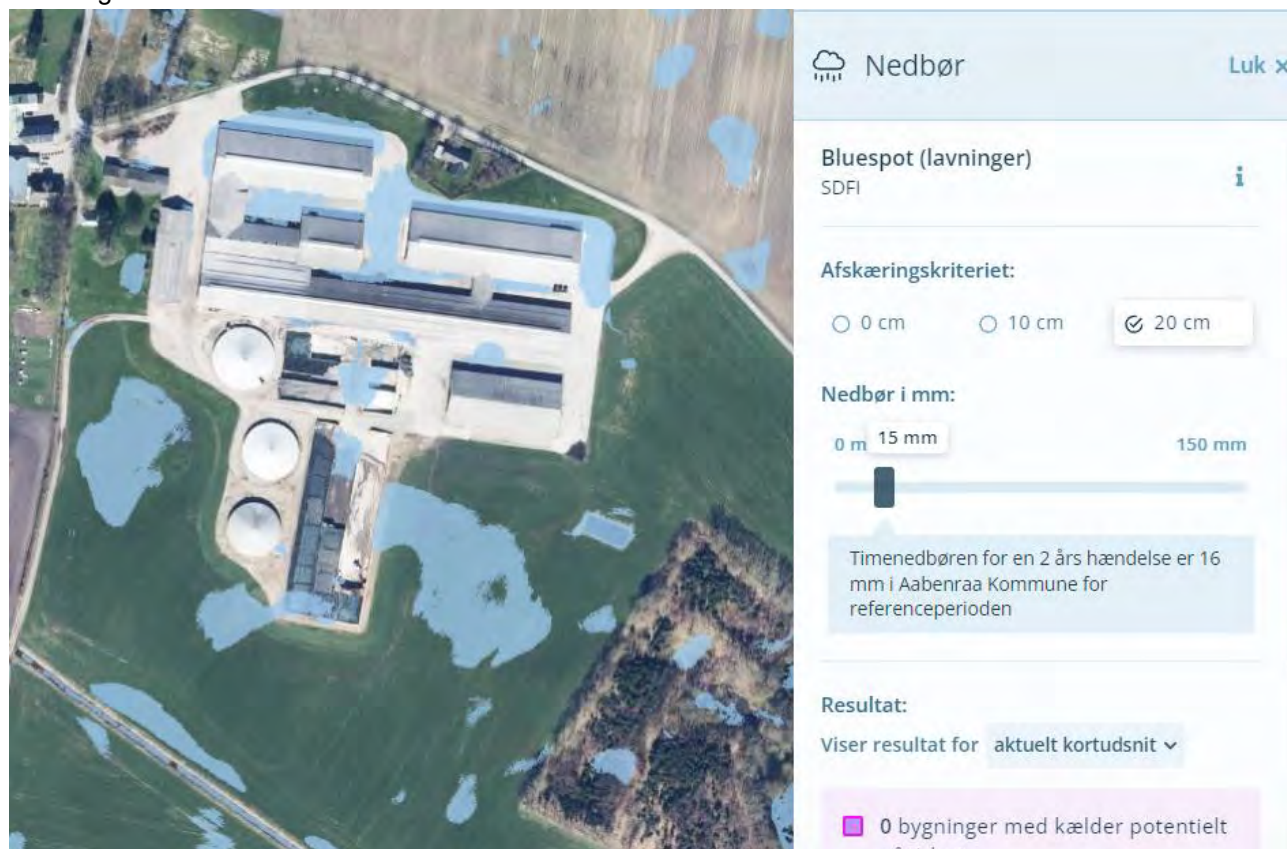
Nedbør

Luk ×

Bluespot (lavninger)
SDFI

i

Afskæringskriteriet:

0 cm

10 cm

20 cm

Nedbør i mm:

0 m

15 mm

150 mm

Timenedbøren for en 2 års hændelse er 16 mm i Aabenraa Kommune for referenceperioden

Resultat:

Viser resultat for aktuelt kortudsnit

0 bygninger med kælder potentielt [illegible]